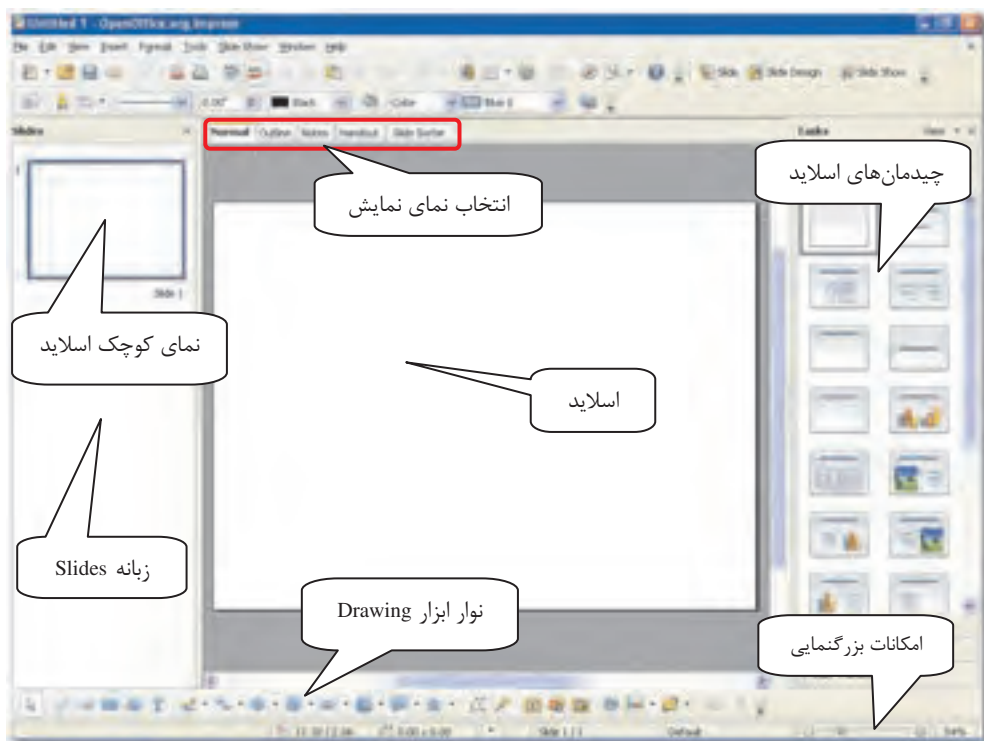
Untitled 1 - OpenOffice.org Impress

File Edit View Insert Format Tools Slide Show Window Help

Slide Slide Design Slide Show

0.00" Black Color Blue 8

Slides

Normal Outline Notes Handout Slide Sorter

Tasks View

Slide 1

چیدمان‌های اسلاید

انتخاب نمای نمایش

نمای کوچک اسلاید

اسلاید

زبانه Slides

نوار ابزار Drawing

امکانات بزرگنمایی

Slide 1 / 1 Default 54%